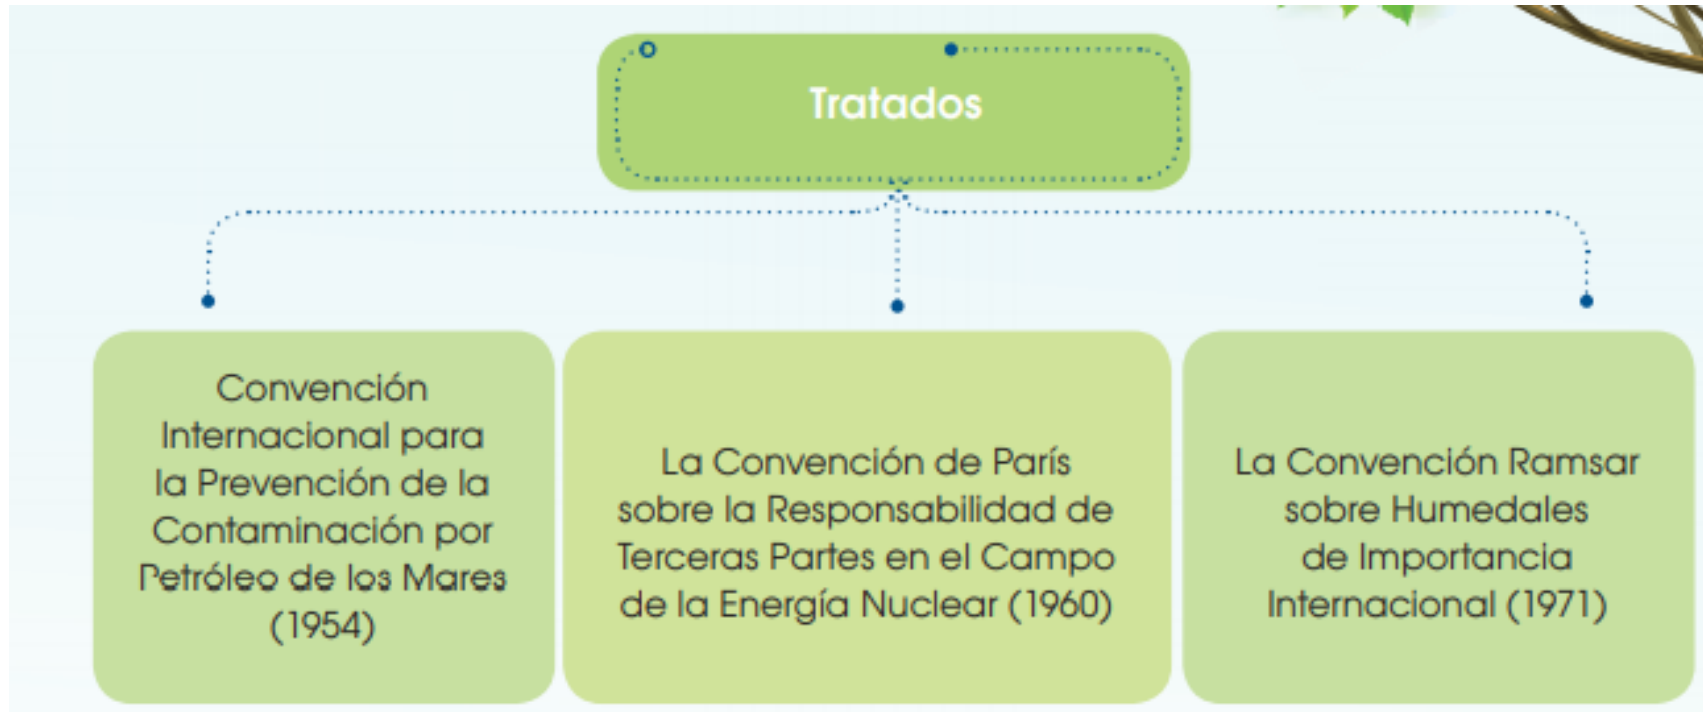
Tratados

Convención Internacional para la Prevención de la Contaminación por Petróleo de los Mares (1954)

La Convención de París sobre la Responsabilidad de Terceras Partes en el Campo de la Energía Nuclear (1960)

La Convención Ramsar sobre Humedales de Importancia Internacional (1971)